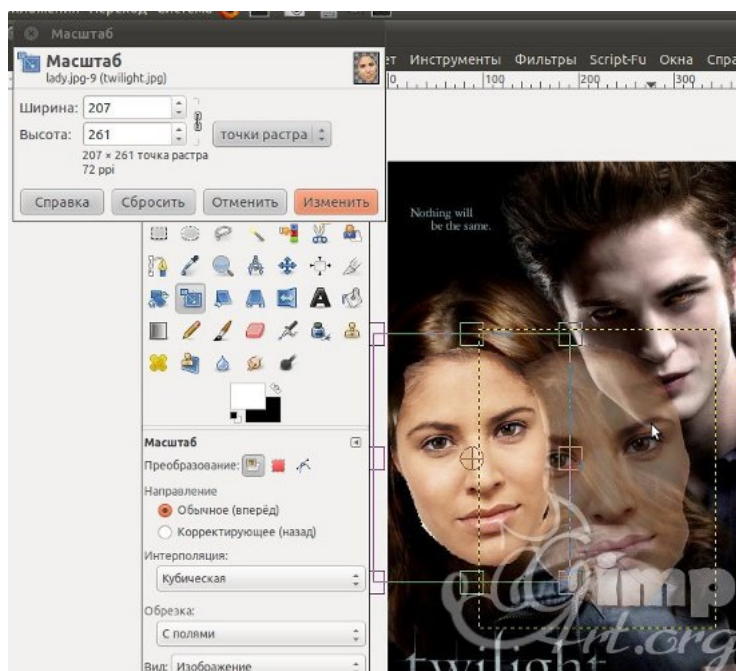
Масштаб

Масштаб
lady.jpg-9 (twilight.jpg)

Ширина: 207
Высота: 261
точки растра
207 × 261 точка растра
72 ppi

Справка Сбросить Отменить Изменить

ет Инструменты Фильтры Script-Fu Окна Спра

100 200 300

Nothing will be the same.

Масштаб
Преобразование:
Направление
Обычное (вперёд)
Корректирующее (назад)
Интерполяция:
Кубическая
Обрезка:
С полями
Вид: Изображение

Gimp Art.org

twilight